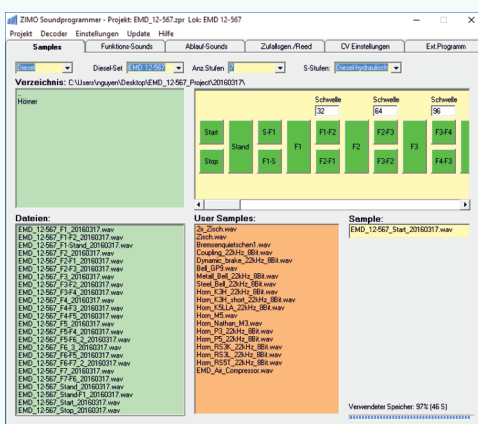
ZIMO Soundprogrammer - Projekt: EMD_12-567.zpr Lok: EMD 12-567

Projekt Decoder Einstellungen Update Hilfe

Samples | Funktions-Sounds | Ablauf-Sounds | Zufallsgen./Reed | CV Einstellungen | Ext.Programm

Diesel | Diesel-Set EMD 12-567 | Anz.Stufen 8 | S-Stufen: Diesel-hydraulisch

Verzeichnis: C:\Users\nguyen\Desktop\EMD_12-567_Project\20160317\

..
Hörner

Schwelle 32 | Schwelle 64 | Schwelle 96

Start | Stop | Stand | S-F1 | F1-5 | F1 | F1-F2 | F2-F1 | F2 | F2-F3 | F3-F2 | F3 | F3-F4 | F4-F3

Dateien:
EMD_12-567_F1_20160317.wav
EMD_12-567_F1-F2_20160317.wav
EMD_12-567_F1-Stand_20160317.wav
EMD_12-567_F2_20160317.wav
EMD_12-567_F2-F1_20160317.wav
EMD_12-567_F2-F3_20160317.wav
EMD_12-567_F3_20160317.wav
EMD_12-567_F3-F2_20160317.wav
EMD_12-567_F3-F4_20160317.wav
EMD_12-567_F4_20160317.wav
EMD_12-567_F4-F3_20160317.wav
EMD_12-567_F4-F5_20160317.wav
EMD_12-567_F5_20160317.wav
EMD_12-567_F5-F4_20160317.wav
EMD_12-567_F5-F6_2_20160317.wav
EMD_12-567_F6_3_20160317.wav
EMD_12-567_F6-F5_20160317.wav
EMD_12-567_F6-F7_2_20160317.wav
EMD_12-567_F7_20160317.wav
EMD_12-567_F7-F6_20160317.wav
EMD_12-567_Stand_20160317.wav
EMD_12-567_Stand-F1_20160317.wav
EMD_12-567_Start_20160317.wav
EMD_12-567_Stop_20160317.wav

User Samples:
2x_Zisch.wav
Zisch.wav
Bremsenquietschen1.wav
Coupling_22kHz_8Bit.wav
Dynamic_brake_22kHz_8Bit.wav
Bell_GP9.wav
Metall_Bell_22kHz_8Bit.wav
Steel_Bell_22kHz_8Bit.wav
Horn_K3H_22kHz_8Bit.wav
Horn_K3H_short_22kHz_8Bit.wav
Horn_K5LLA_22kHz_8Bit.wav
Horn_M5.wav
Horn_Nathan_M3.wav
Horn_P3_22kHz_8Bit.wav
Horn_P5_22kHz_8Bit.wav
Horn_RS3K_22kHz_8Bit.wav
Horn_RS3L_22kHz_8Bit.wav
Horn_RS5T_22kHz_8Bit.wav
EMD_Air_Compressor.wav

Sample:
EMD_12-567_Start_20160317.wav

Verwendeter Speicher: 97% (46 S)